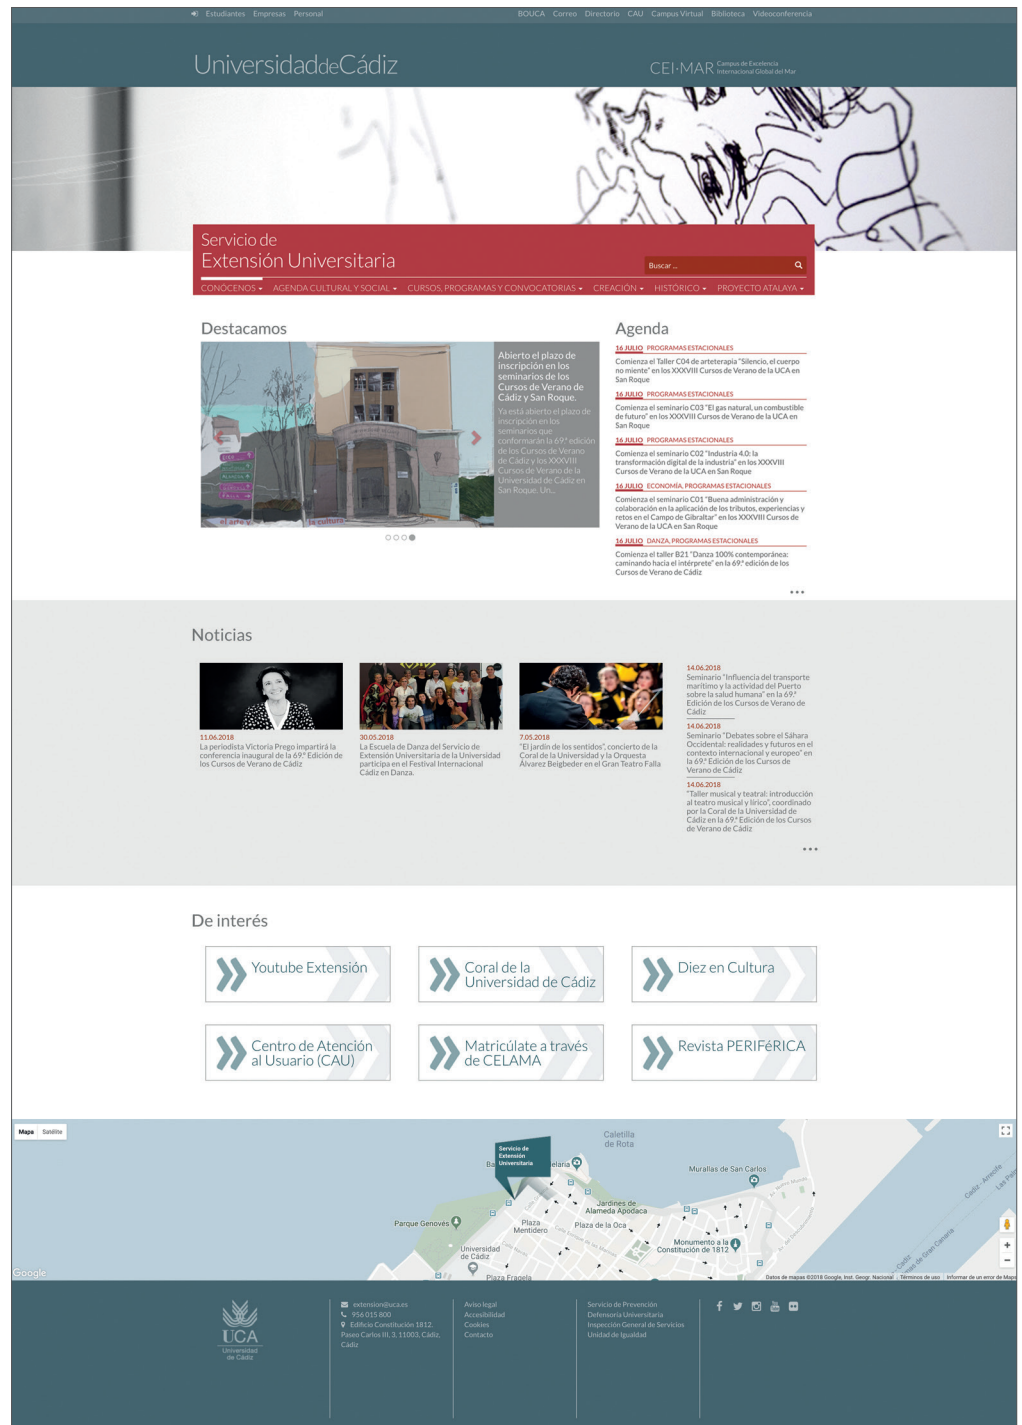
Estudiantes Empresas Personal

BOUCA Correo Directorio CAU Campus Virtual Biblioteca Videoconferencia

UniversidaddeCádiz

CEI·MAR Campus de Excelencia Internacional Global del Mar

Servicio de Extensión Universitaria

Buscar ...

CONÓCENOS ▾ AGENDA CULTURAL Y SOCIAL ▾ CURSOS, PROGRAMAS Y CONVOCATORIAS ▾ CREACIÓN ▾ HISTÓRICO ▾ PROYECTO ATALAYA ▾

Destacamos

Abierto el plazo de inscripción en los seminarios de los Cursos de Verano de Cádiz y San Roque.

Ya está abierto el plazo de inscripción en los seminarios que conformarán la 69.ª edición de los Cursos de Verano de Cádiz y los XXXVIII Cursos de Verano de la Universidad de Cádiz en San Roque. Un...

Agenda

16 JULIO PROGRAMAS ESTACIONALES
Comienza el Taller C04 de arteterapia "Silencio, el cuerpo no miente" en los XXXVIII Cursos de Verano de la UCA en San Roque

16 JULIO PROGRAMAS ESTACIONALES
Comienza el seminario C03 "El gas natural, un combustible de futuro" en los XXXVIII Cursos de Verano de la UCA en San Roque

16 JULIO PROGRAMAS ESTACIONALES
Comienza el seminario C02 "Industria 4.0: la transformación digital de la industria" en los XXXVIII Cursos de Verano de la UCA en San Roque

16 JULIO ECONOMÍA, PROGRAMAS ESTACIONALES
Comienza el seminario C01 "Buena administración y colaboración en la aplicación de los tributos, experiencias y retos en el Campo de Gibraltar" en los XXXVIII Cursos de Verano de la UCA en San Roque

16 JULIO DANZA, PROGRAMAS ESTACIONALES
Comienza el taller B21 "Danza 100% contemporánea: caminando hacia el intérprete" en la 69.ª edición de los Cursos de Verano de Cádiz

Noticias

11.06.2018
La periodista Victoria Prego impartirá la conferencia inaugural de la 69.ª Edición de los Cursos de Verano de Cádiz

30.05.2018
La Escuela de Danza del Servicio de Extensión Universitaria de la Universidad participa en el Festival Internacional Cádiz en Danza.

7.05.2018
"El jardín de los sentidos", concierto de la Coral de la Universidad y la Orquesta Álvarez Beigbeder en el Gran Teatro Falla

14.06.2018
Seminario "Influencia del transporte marítimo y la actividad del Puerto sobre la salud humana" en la 69.ª Edición de los Cursos de Verano de Cádiz

14.06.2018
Seminario "Debates sobre el Sáhara Occidental: realidades y futuros en el contexto internacional y europeo" en la 69.ª Edición de los Cursos de Verano de Cádiz

14.06.2018
"Taller musical y teatral: introducción al teatro musical y lírico", coordinado por la Coral de la Universidad de Cádiz en la 69.ª Edición de los Cursos de Verano de Cádiz

De interés

Youtube Extensión
Coral de la Universidad de Cádiz
Diez en Cultura
Centro de Atención al Usuario (CAU)
Matricúlate a través de CELAMA
Revista PERIFéRICA

Mapa Satélite
Servicio de Extensión Universitaria
Caletilla de Rota
Murallas de San Carlos
Jardines de Alameda Apodaca
Plaza Mentidero
Plaza de la Oca
Parque Genovés
Universidad de Cádiz
Monumento a la Constitución de 1812
Plaza Fragela
Google
Datos de mapas ©2018 Google, Inst. Geogr. Nacional Términos de uso Informar de un error de Maps

UCA Universidad de Cádiz

extension@uca.es
956 015 800
Edificio Constitución 1812. Paseo Carlos III, 3. 11003. Cádiz. Cádiz

Aviso legal
Accesibilidad
Cookies
Contacto

Servicio de Prevención
Defensoría Universitaria
Inspección General de Servicios
Unidad de Igualdad